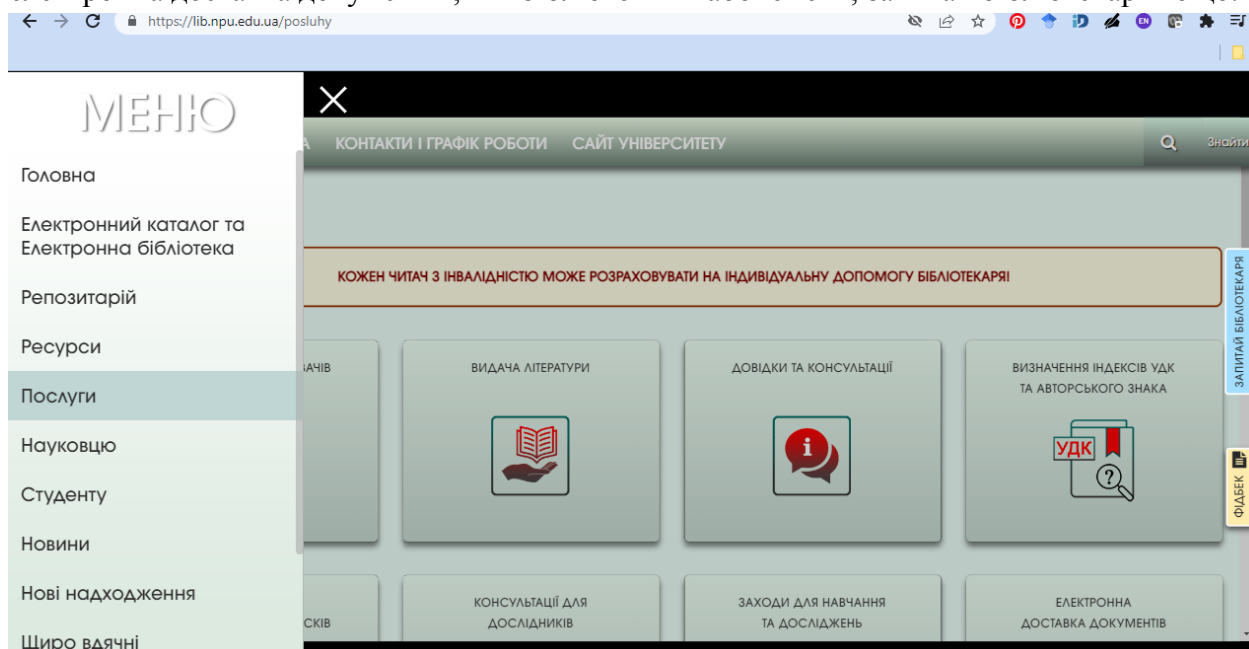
https://lib.npu.edu.ua/posluhy

МЕНЮ

Головна

Електронний каталог та Електронна бібліотека

Репозитарій

Ресурси

Послуги

Науковцю

Студенту

Новини

Нові надходження

Щиро вдячні

А КОНТАКТИ І ГРАФІК РОБОТИ САЙТ УНІВЕРСИТЕТУ

Знайти

КОЖЕН ЧИТАЧ З ІНВАЛІДНІСТЮ МОЖЕ РОЗРАХОВУВАТИ НА ІНДИВІДУАЛЬНУ ДОПОМОГУ БІБЛІОТЕКАРЯ!

АЧІВ

ВИДАЧА ЛІТЕРАТУРИ

ДОВІДКИ ТА КОНСУЛЬТАЦІЇ

ВИЗНАЧЕННЯ ІНДЕКСІВ УДК ТА АВТОРСЬКОГО ЗНАКА

УДК

СКІВ

КОНСУЛЬТАЦІЇ ДЛЯ ДОСЛІДНИКІВ

ЗАХОДИ ДЛЯ НАВЧАННЯ ТА ДОСЛІДЖЕНЬ

ЕЛЕКТРОННА ДОСТАВКА ДОКУМЕНТІВ

ЗАПИТАЙ БІБЛІОТЕКАРЯ

ФІДБЕК